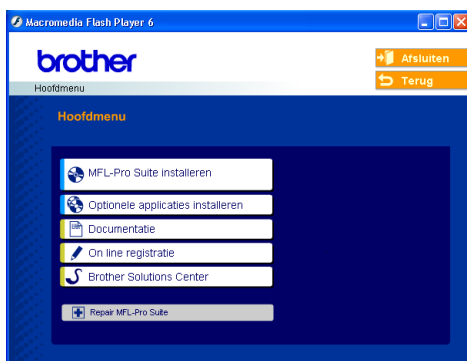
Macromedia Flash Player 6

brother

Hoofdmenu

Afsluiten

Terug

Hoofdmenu

MFL-Pro Suite installeren

Optionele applicaties installeren

Documentatie

On line registratie

Brother Solutions Center

Repair MFL-Pro Suite